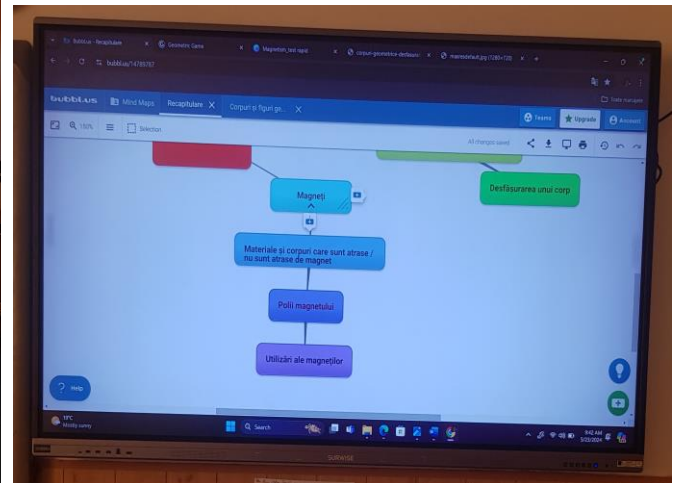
bubbl.us - Recapitulare
Geometric Game
Magnetism_test rapid
corpuri-geometrice-desfasura
maxresdefault.jpg (1280×720)
bubbl.us/14785787

bubbl.us
Mind Maps
Recapitulare
Corpuri și figuri ge...
Teams
Upgrade
Account
100%
Selection
All changes saved

Magneți
Desfășurarea unui corp
Materiale și corpuri care sunt atrase / nu sunt atrase de magnet
Polii magnetului
Utilizări ale magneților

Help

17°C
Mostly sunny
Search
9:42 AM
5/23/2024